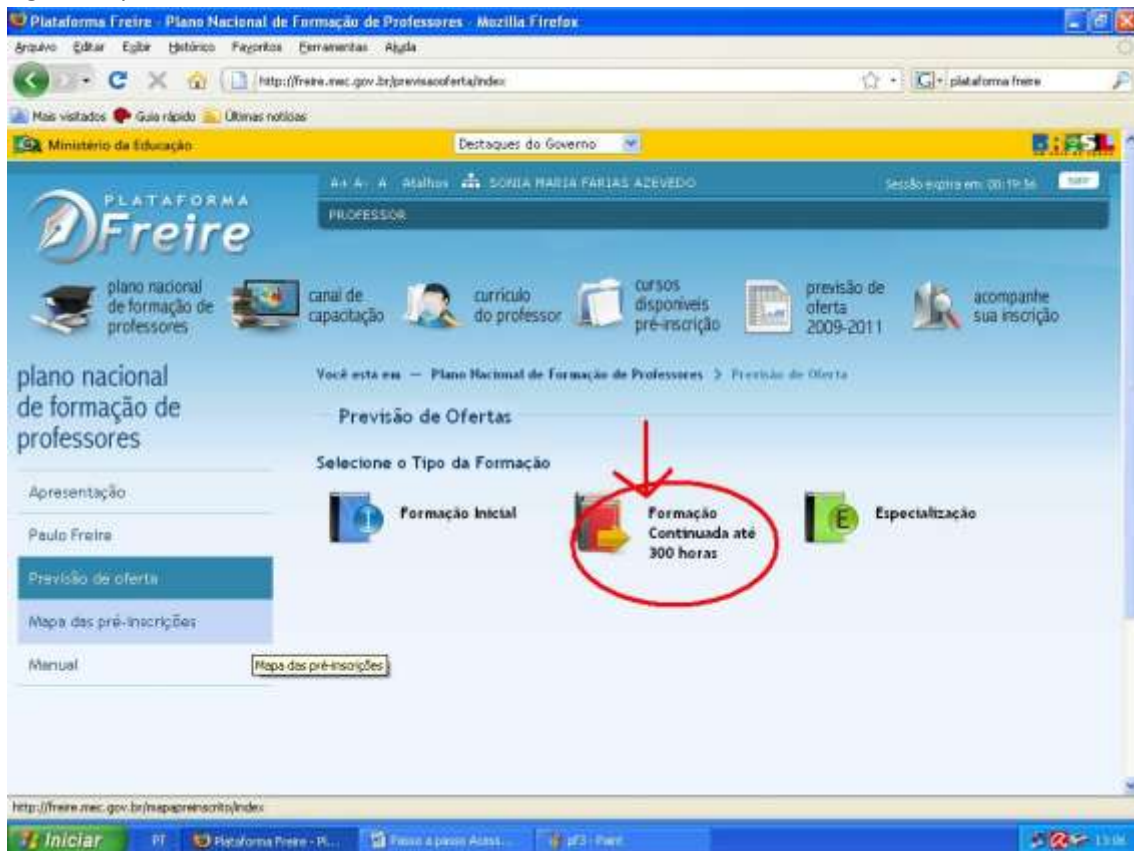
Plataforma Freire - Plano Nacional de Formação de Professores - Mozilla Firefox

Arquivo Editar Exibir Histórico Favoritos Ferramentas Ajuda

http://freire.mec.gov.br/previsaooferta/index

plataforma freire

Mais visitados Guia rápido Últimas notícias

Ministério da Educação

Destaques do Governo

BRASIL

PLATAFORMA Freire

A+ A- A Atalhos SONIA MARIA FARIAS AZEVEDO

Sessão expira em: 00:19:56 SAIR

PROFESSOR

plano nacional de formação de professores

canal de capacitação

currículo do professor

cursos disponíveis pré-inscrição

previsão de oferta 2009-2011

acompanhe sua inscrição

plano nacional de formação de professores

Apresentação

Paulo Freire

Previsão de oferta

Mapa das pré-inscrições

Manual

Mapa das pré-inscrições

Você esta em — Plano Nacional de Formação de Professores > Previsão de Oferta

Previsão de Ofertas

Selecione o Tipo da Formação

Formação Inicial

Formação Continuada até 300 horas

Especialização

http://freire.mec.gov.br/mapapreinscrito/index

Iniciar PT Plataforma Freire - Pl... Passo a passo Acess... pf3 - Paint 13:06